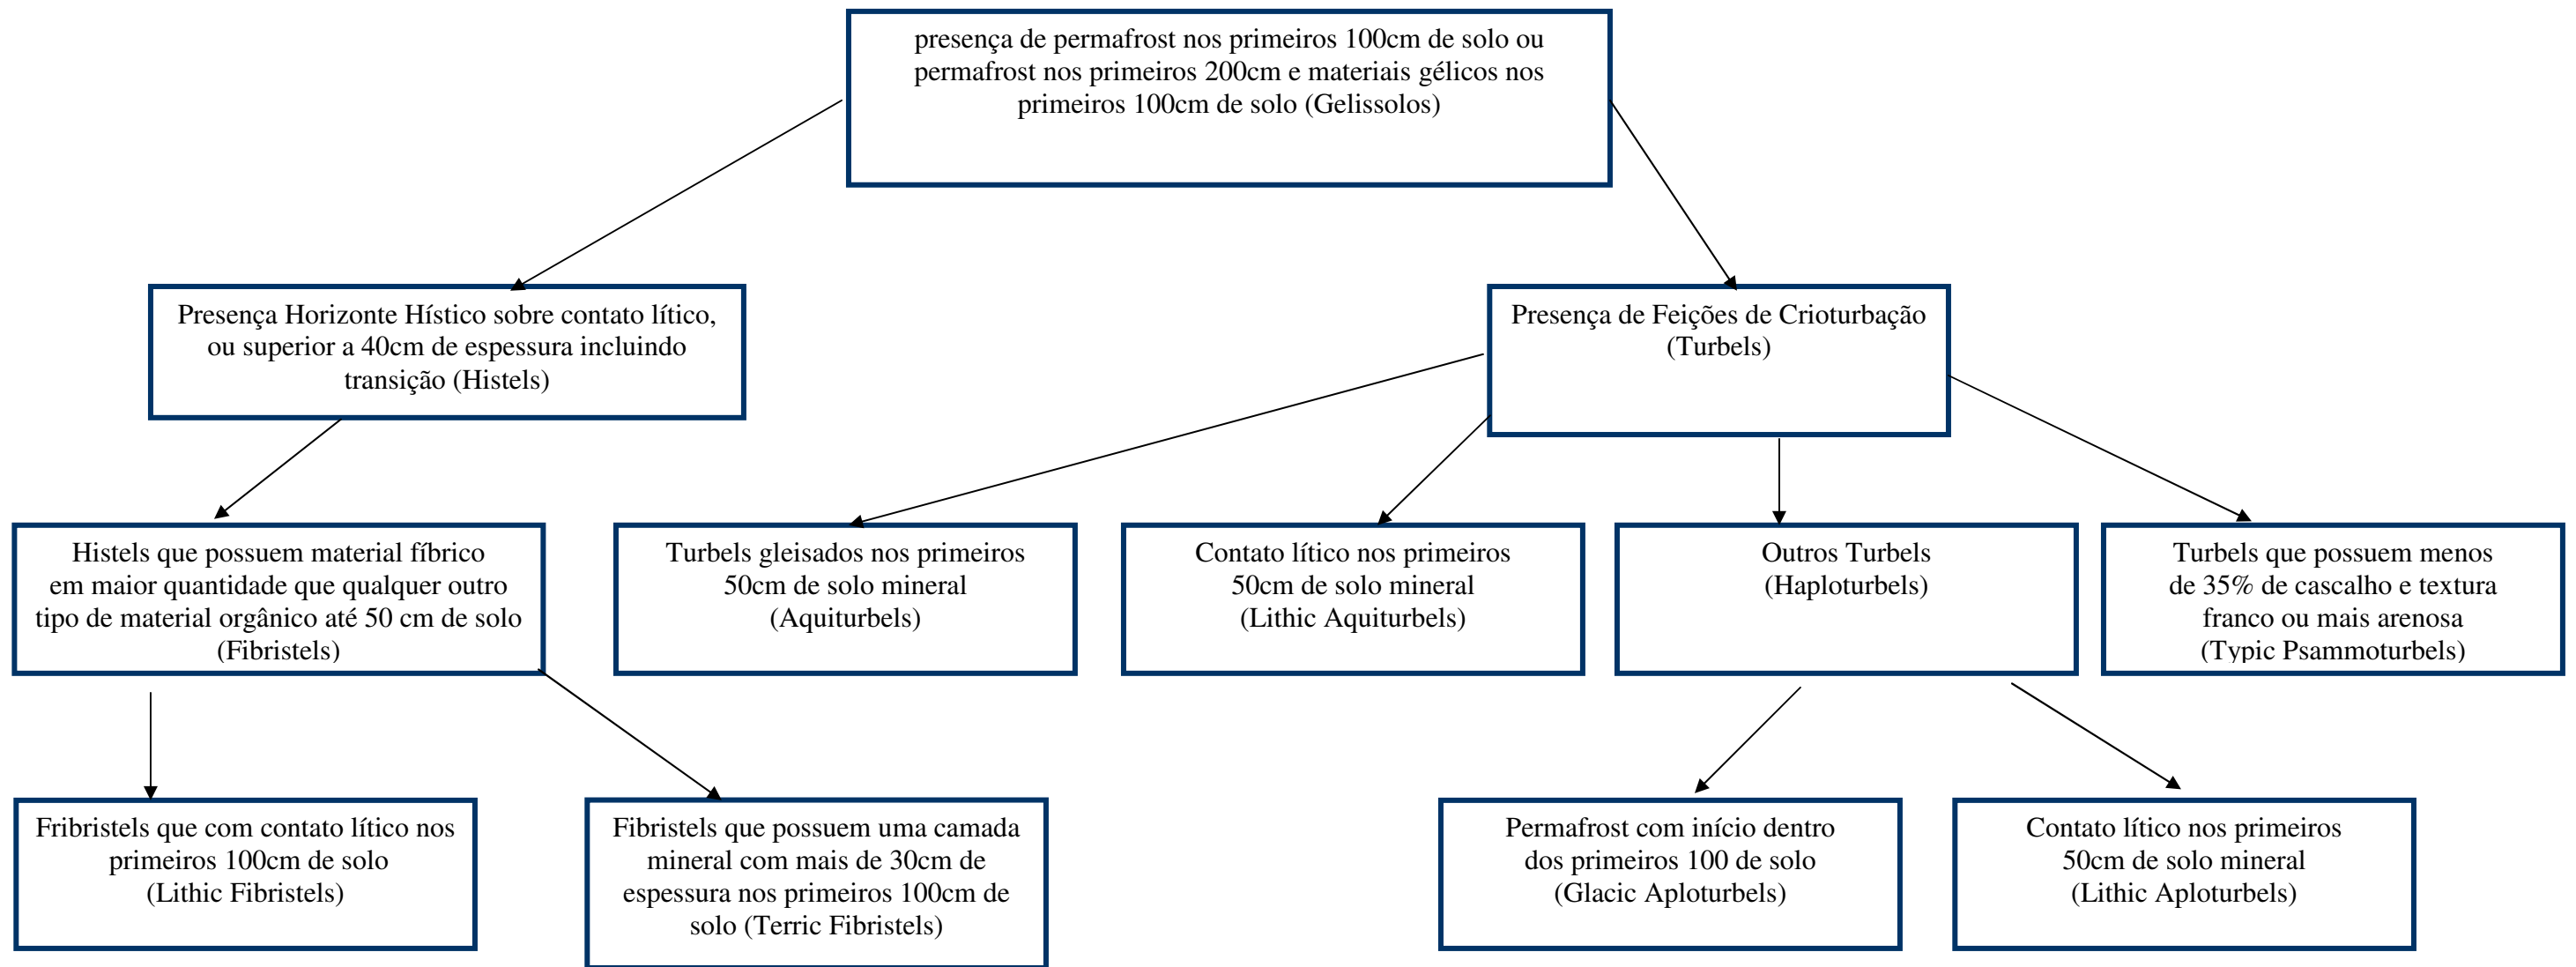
presença de permafrost nos primeiros 100cm de solo ou permafrost nos primeiros 200cm e materiais gélicos nos primeiros 100cm de solo (Gelissolos)

Presença Horizonte Hístico sobre contato lítico, ou superior a 40cm de espessura incluindo transição (Histels)

Presença de Feições de Crioturbação (Turbels)

Histels que possuem material fíbrico em maior quantidade que qualquer outro tipo de material orgânico até 50 cm de solo (Fibristels)

Turbels gleisados nos primeiros 50cm de solo mineral (Aquiturbels)

Contato lítico nos primeiros 50cm de solo mineral (Lithic Aquiturbels)

Outros Turbels (Haploturbels)

Turbels que possuem menos de 35% de cascalho e textura franco ou mais arenosa (Typic Psammoturbels)

Fribristels que com contato lítico nos primeiros 100cm de solo (Lithic Fibristels)

Fibristels que possuem uma camada mineral com mais de 30cm de espessura nos primeiros 100cm de solo (Terric Fibristels)

Permafrost com início dentro dos primeiros 100 de solo (Glacic Aploturbels)

Contato lítico nos primeiros 50cm de solo mineral (Lithic Aploturbels)